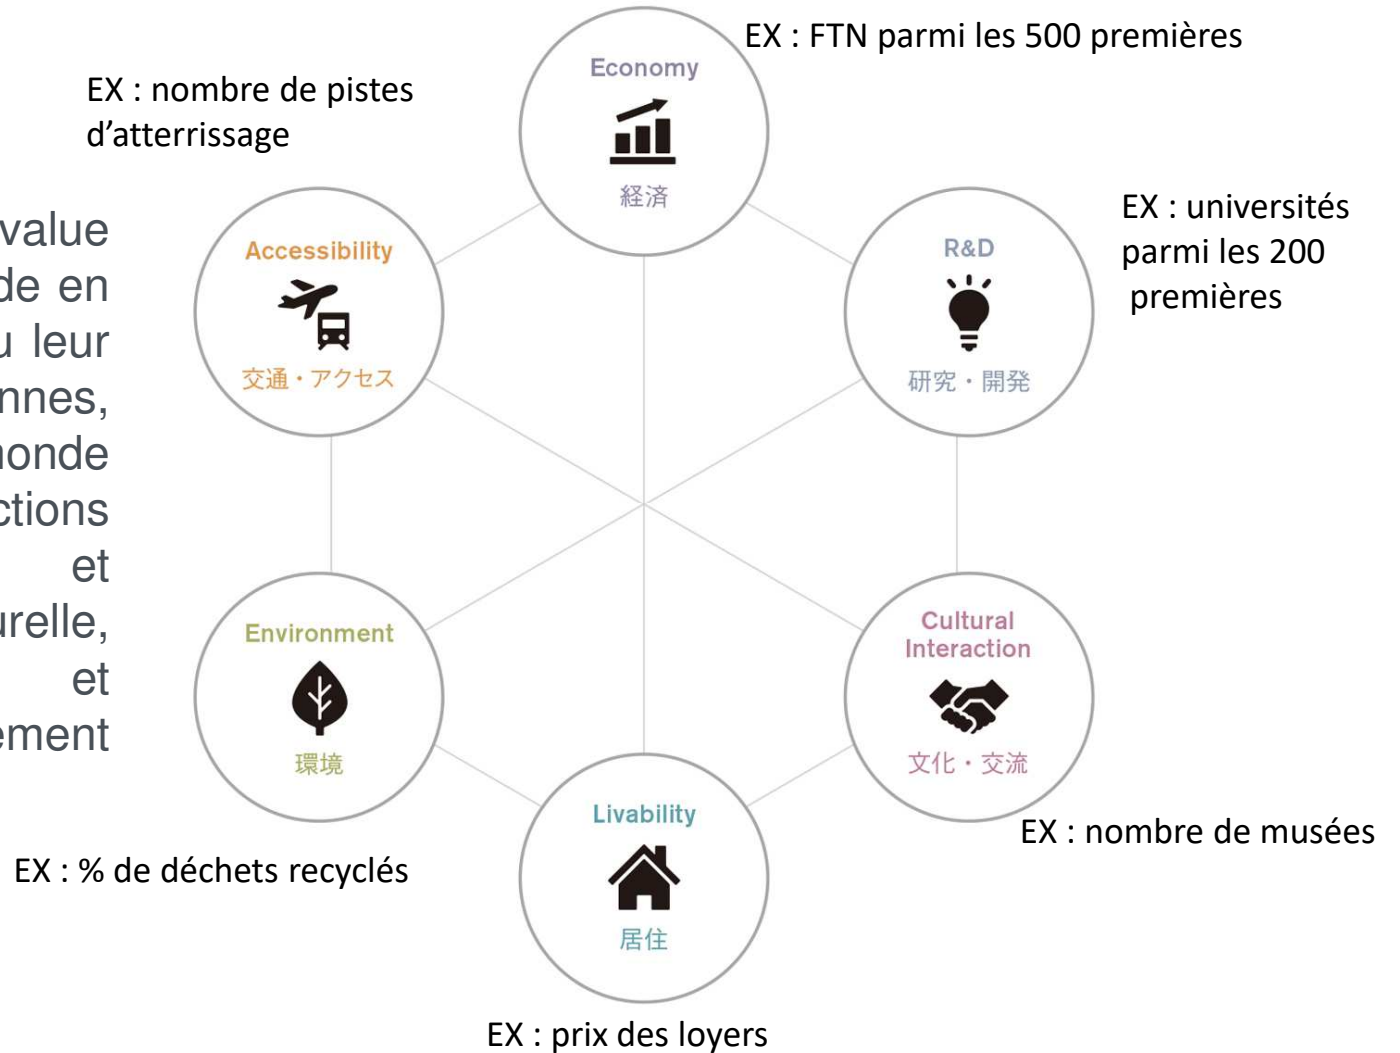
EX : FTN parmi les 500 premières

Economy
経済

EX : nombre de pistes d'atterrissage

value
de en
u leur
nnes,
monde
ctions
et
urelle,
et
ement

Accessibility
交通・アクセス

EX : universités parmi les 200 premières

R&D
研究・開発

Environment
環境

Cultural Interaction
文化・交流

EX : nombre de musées

EX : % de déchets recyclés

Livability
居住

EX : prix des loyers